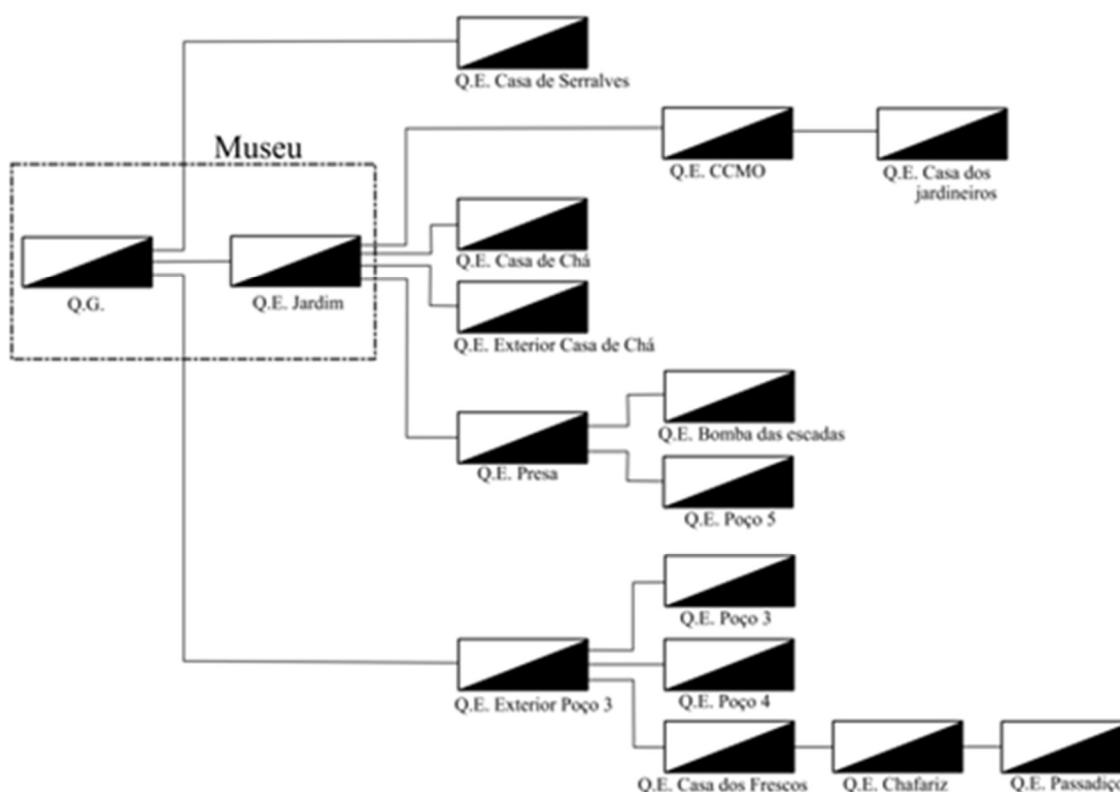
Q.E. Casa de Serralves

Museu

Q.E. CCMO

Q.E. Casa dos jardineiros

Q.G.

Q.E. Jardim

Q.E. Casa de Chá

Q.E. Exterior Casa de Chá

Q.E. Bomba das escadas

Q.E. Presa

Q.E. Poço 5

Q.E. Poço 3

Q.E. Exterior Poço 3

Q.E. Poço 4

Q.E. Casa dos Frescos

Q.E. Chafariz

Q.E. Passadiç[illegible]